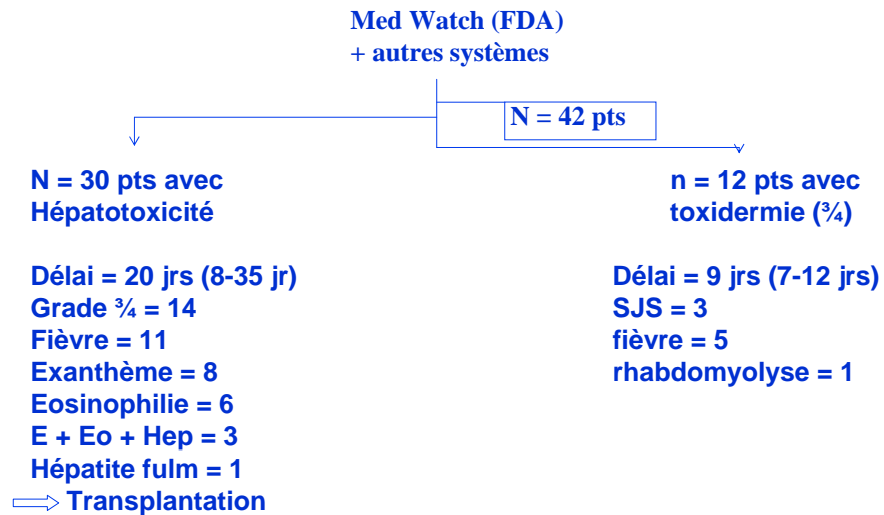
Med Watch (FDA)
+ autres systèmes

N = 42 pts

N = 30 pts avec Hépatotoxicité

Délai = 20 jrs (8-35 jr)
Grade ¾ = 14
Fièvre = 11
Exanthème = 8
Eosinophilie = 6
E + Eo + Hep = 3
Hépatite fulm = 1
⟹ Transplantation

n = 12 pts avec toxidermie (¾)

Délai = 9 jrs (7-12 jrs)
SJS = 3
fièvre = 5
rhabdomyolyse = 1